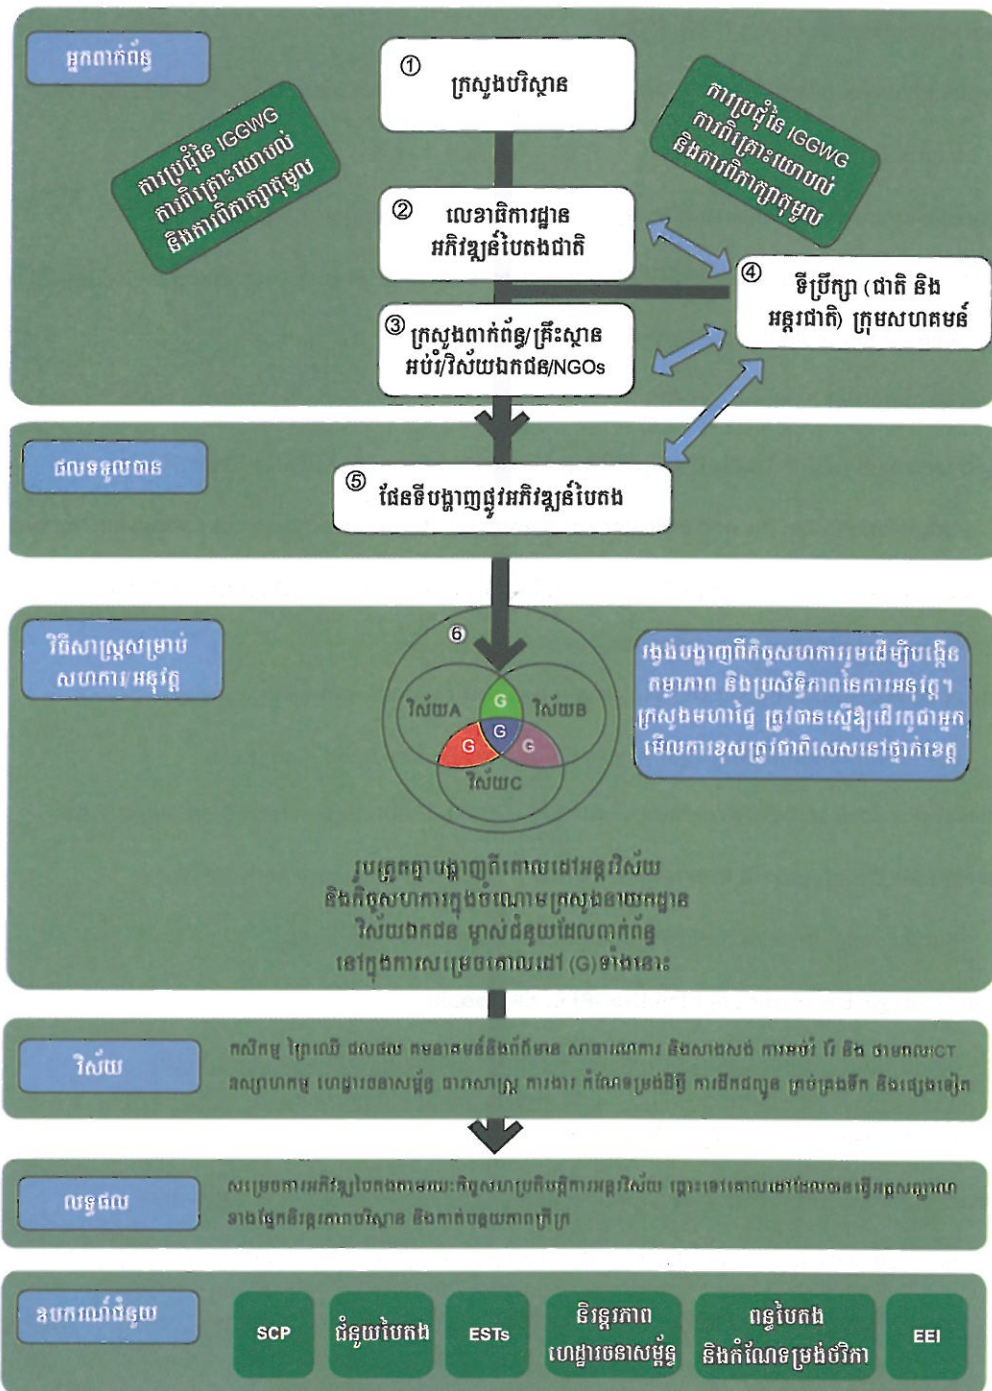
អ្នកពាក់ព័ន្ធ

ការប្រជុំនៃ IGGWG ការពិគ្រោះយោបល់ និងការពិភាក្សាក្រុមមូល

① ក្រសួងបរិស្ថាន

② លេខាធិការដ្ឋាន អភិវឌ្ឍន៍បៃតងជាតិ

③ ក្រសួងពាក់ព័ន្ធ/គ្រឹះស្ថានអប់រំ/វិស័យឯកជន/NGOs

ការប្រជុំនៃ IGGWG ការពិគ្រោះយោបល់ និងការពិភាក្សាក្រុមមូល

④ ទីប្រឹក្សា (ជាតិ និង អន្តរជាតិ) ក្រុមសហគមន៍

ផលទទួលបាន

⑤ ផែនទីបង្ហាញផ្លូវអភិវឌ្ឍន៍បៃតង

វិធីសាស្ត្រសម្រាប់សហការអនុវត្ត

⑥

វិស័យA

វិស័យB

វិស័យC

G

G

G

G

រចនាសម្ព័ន្ធបង្ហាញពីកិច្ចសហការរួមដើម្បីបង្កើនតម្លាភាព និងប្រសិទ្ធិភាពនៃការអនុវត្ត។ ក្រសួងមហាផ្ទៃ ត្រូវបានស្នើឡើងដើម្បីជាអ្នកមើលការខុសត្រូវជាពិសេសនៅថ្នាក់ខេត្ត

រូបភាពគ្មានបង្ហាញពីគោលដៅអន្តរវិស័យ និងកិច្ចសហការក្នុងចំណោមក្រសួងនាយកដ្ឋាន វិស័យឯកជន ម្ចាស់ជំនួយដែលពាក់ព័ន្ធ នៅក្នុងការសម្រេចគោលដៅ (G) ទាំងនោះ

វិស័យ

កសិកម្ម ព្រៃឈើ ជលផល ថាមពល ឧស្សាហកម្ម ហេដ្ឋារចនាសម្ព័ន្ធ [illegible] ការងារ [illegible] និងផ្សេងទៀត

លទ្ធផល

សម្រេចការអភិវឌ្ឍបៃតង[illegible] ខាងផ្នែកនិរន្តរភាពបរិស្ថាន និងកាត់បន្ថយភាពក្រីក្រ

ឧបករណ៍ជំនួយ

SCP

ជំនួយបៃតង

ESTs

និរន្តរភាព ហេដ្ឋារចនាសម្ព័ន្ធ

ពន្ធបៃតង និងកំណែទម្រង់ថវិកា

EEI